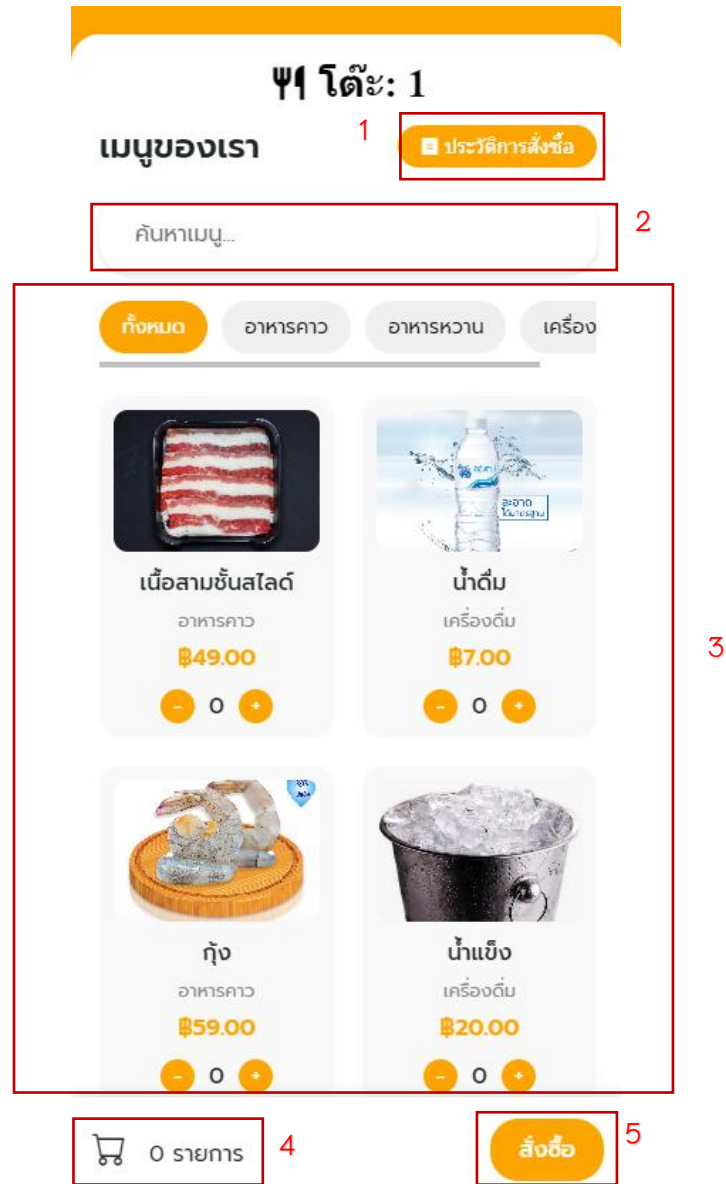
🍴 โต๊ะ: 1

เมนูของเรา

1

ประวัติการสั่งซื้อ

ค้นหาเมนู...

2

ทั้งหมด อาหารคาว อาหารหวาน เครื่อง

3

เนื้อสามชั้นสไลด์
อาหารคาว
฿49.00
- 0 +

น้ำดื่ม
เครื่องดื่ม
฿7.00
- 0 +

กุ้ง
อาหารคาว
฿59.00
- 0 +

น้ำแข็ง
เครื่องดื่ม
฿20.00
- 0 +

0 รายการ

4

สั่งซื้อ

5